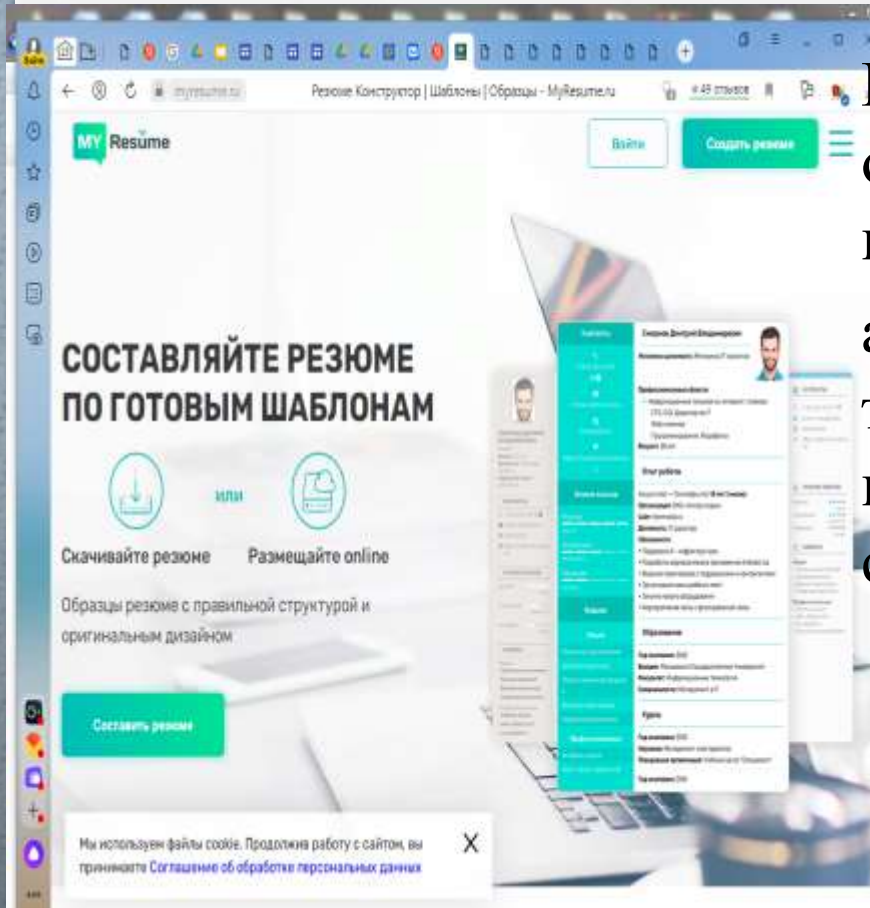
myresume.ru Резюме Конструктор | Шаблоны | Образцы - MyResume.ru

MY Resume

Войти

Создать резюме

СОСТАВЛЯЙТЕ РЕЗЮМЕ ПО ГОТОВЫМ ШАБЛОНАМ

или

Скачивайте резюме

Размещайте online

Образцы резюме с правильной структурой и оригинальным дизайном

Составить резюме

Мы используем файлы cookie. Продолжив работу с сайтом, вы принимаете Соглашение об обработке персональных данных

X